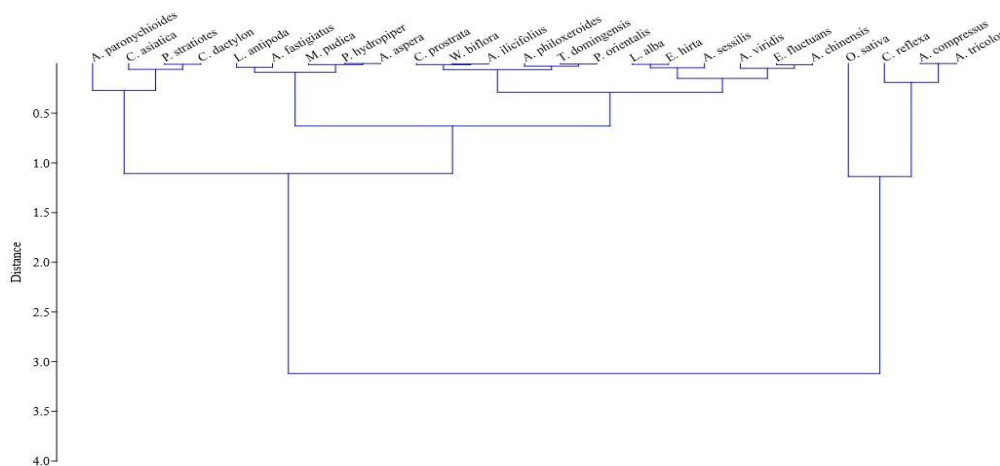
A. paronychioides
C. asiatica
P. stratiotes
C. dactylon
L. antipoda
A. fastigiatus
M. pudica
P. hydropiper
A. aspera
C. prostrata
W. biflora
A. ilicifolius
A. philoxeroides
T. domingensis
P. orientalis
L. alba
E. hirta
A. sessilis
A. viridis
E. fluctuans
A. chinensis
O. sativa
C. reflexa
A. compressus
A. tricolor

Distance

0.5
1.0
1.5
2.0
2.5
3.0
3.5
4.0